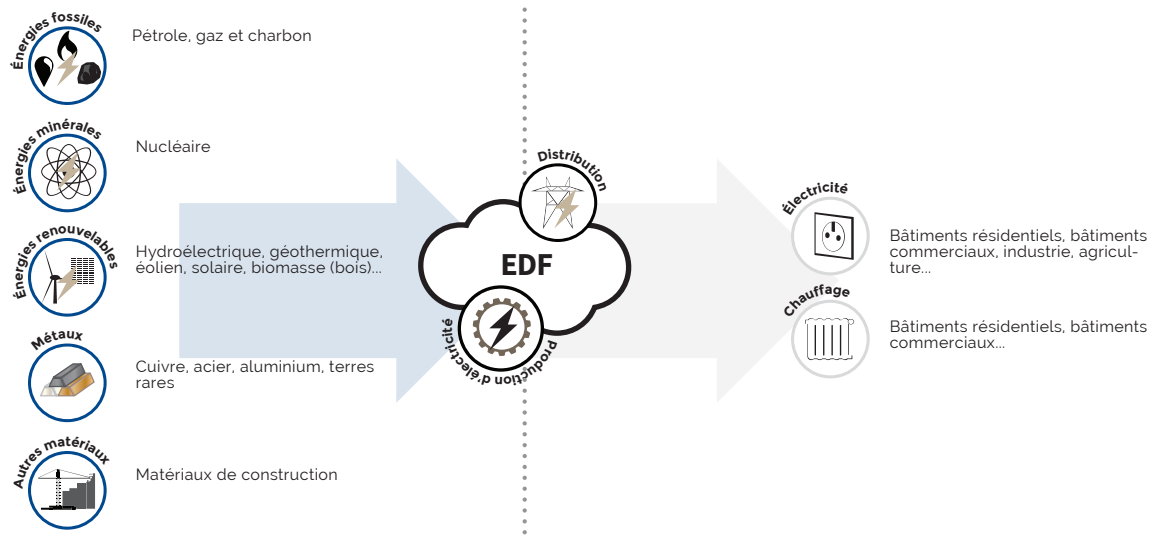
Énergies fossiles
Pétrole, gaz et charbon

Énergies minérales
Nucléaire

Énergies renouvelables
Hydroélectrique, géothermique, éolien, solaire, biomasse (bois)...

Métaux
Cuivre, acier, aluminium, terres rares

Autres matériaux
Matériaux de construction

Distribution
EDF
Production d'électricité

Électricité
Bâtiments résidentiels, bâtiments commerciaux, industrie, agriculture...

Chauffage
Bâtiments résidentiels, bâtiments commerciaux...